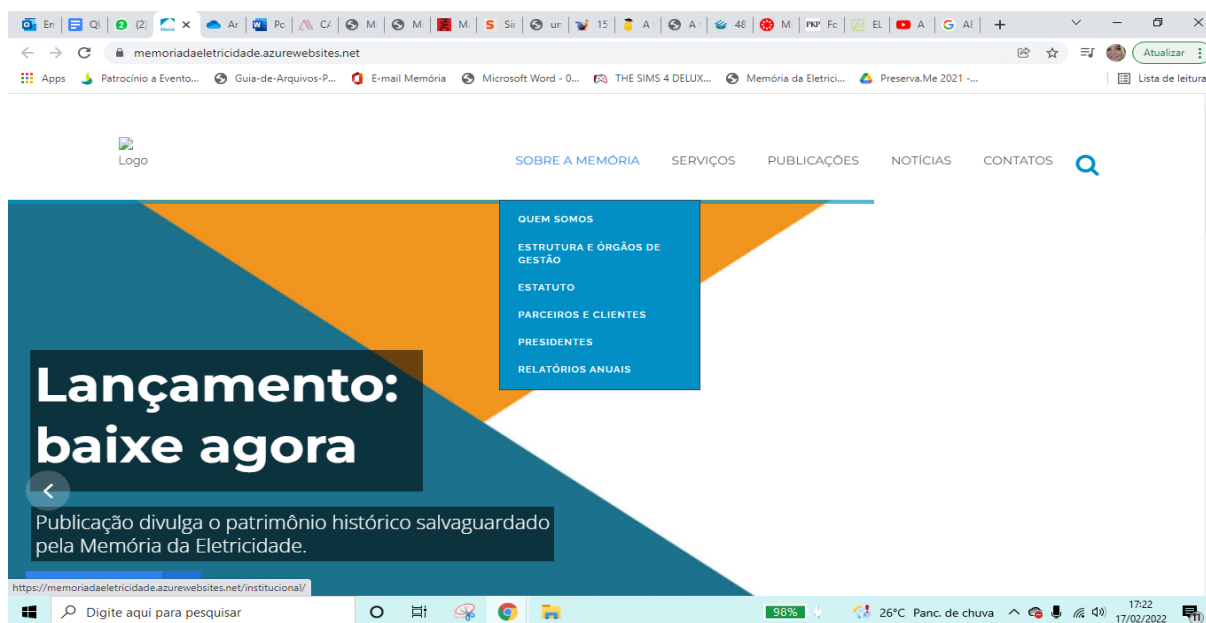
En | Ql | (2) | × | Ar | Pc | C/ | M | M | M | Sir | ur | 15 | A | A | 48 | M | Fc | EL | A | AI | +

memoriadaeletricidade.azurewebsites.net

Atualizar

Apps | Patrocínio a Evento... | Guia-de-Arquivos-P... | E-mail Memória | Microsoft Word - 0... | THE SIMS 4 DELUX... | Memória da Eletrici... | Preserva.Me 2021 -... | Lista de leitura

Logo

SOBRE A MEMÓRIA | SERVIÇOS | PUBLICAÇÕES | NOTÍCIAS | CONTATOS

QUEM SOMOS
ESTRUTURA E ÓRGÃOS DE GESTÃO
ESTATUTO
PARCEIROS E CLIENTES
PRESIDENTES
RELATÓRIOS ANUAIS

Lançamento: baixe agora

Publicação divulga o patrimônio histórico salvaguardado pela Memória da Eletricidade.

https://memoriadaeletricidade.azurewebsites.net/institucional/

Digite aqui para pesquisar

98%

26°C Panc. de chuva

17:22
17/02/2022

11